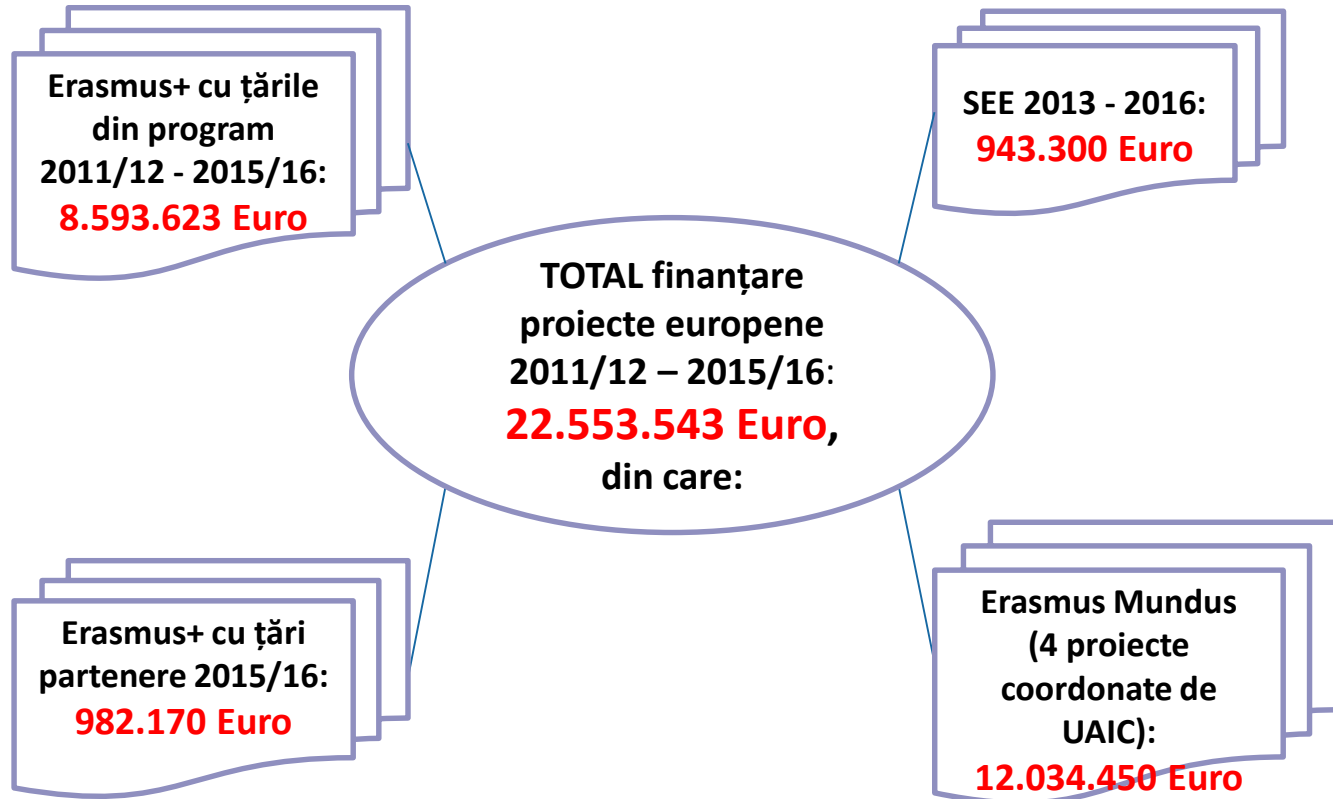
Erasmus+ cu țările din program 2011/12 - 2015/16: 8.593.623 Euro

SEE 2013 - 2016: 943.300 Euro

TOTAL finanțare proiecte europene 2011/12 – 2015/16: 22.553.543 Euro, din care:

Erasmus+ cu țări partenere 2015/16: 982.170 Euro

Erasmus Mundus (4 proiecte coordonate de UAIC): 12.034.450 Euro